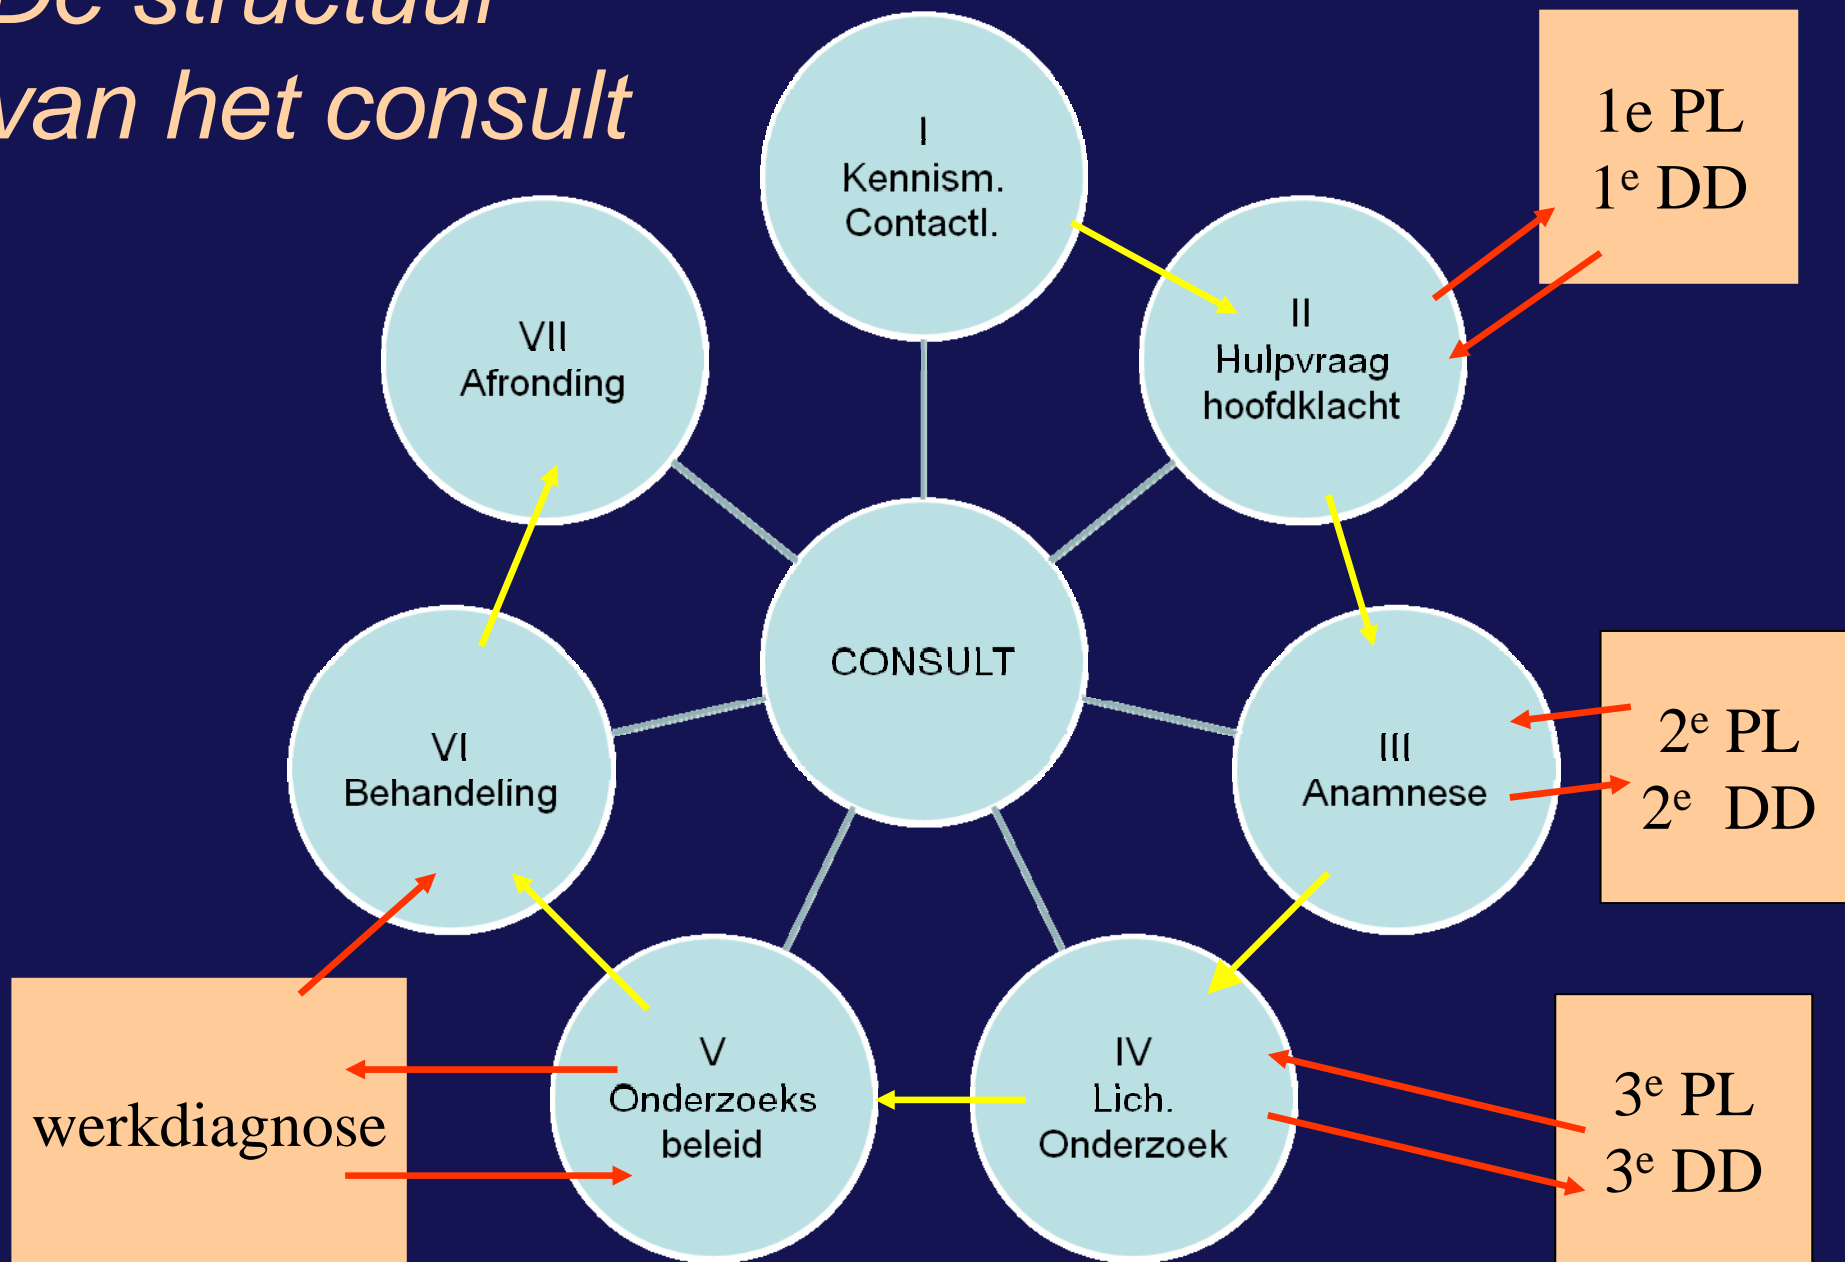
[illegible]
van het consult

I
Kennism.
Contactl.

II
Hulpvraag
hoofdklacht

III
Anamnese

IV
Lich.
Onderzoek

V
Onderzoeks
beleid

VI
Behandeling

VII
Afronding

CONSULT

1e PL
$1^e$ DD

$2^e$ PL
$2^e$ DD

$3^e$ PL
$3^e$ DD

werkdiagnose